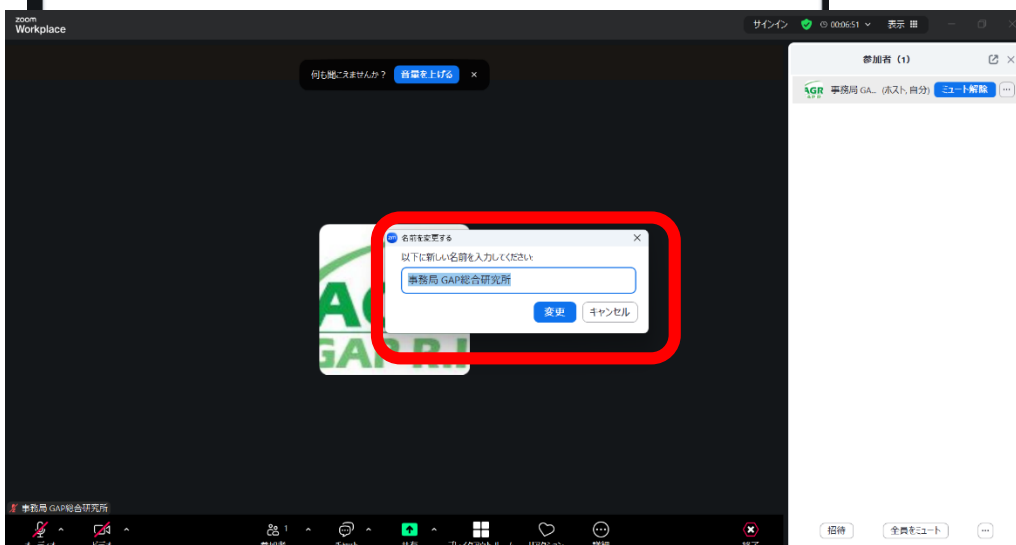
zoom
Workplace

サインイン 00:06:51 表示

何も聞こえませんか？ 音量を上げる ×

参加者 (1)

AGR 事務局 GA... (ホスト, 自分) ミュート解除 ···

名前を変更する ×

以下に新しい名前を入力してください:

事務局 GAP総合研究所

変更 キャンセル

AG
GAP.R.I

事務局 GAP総合研究所

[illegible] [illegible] 1 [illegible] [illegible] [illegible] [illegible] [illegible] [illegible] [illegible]

招待 全員をミュート ···